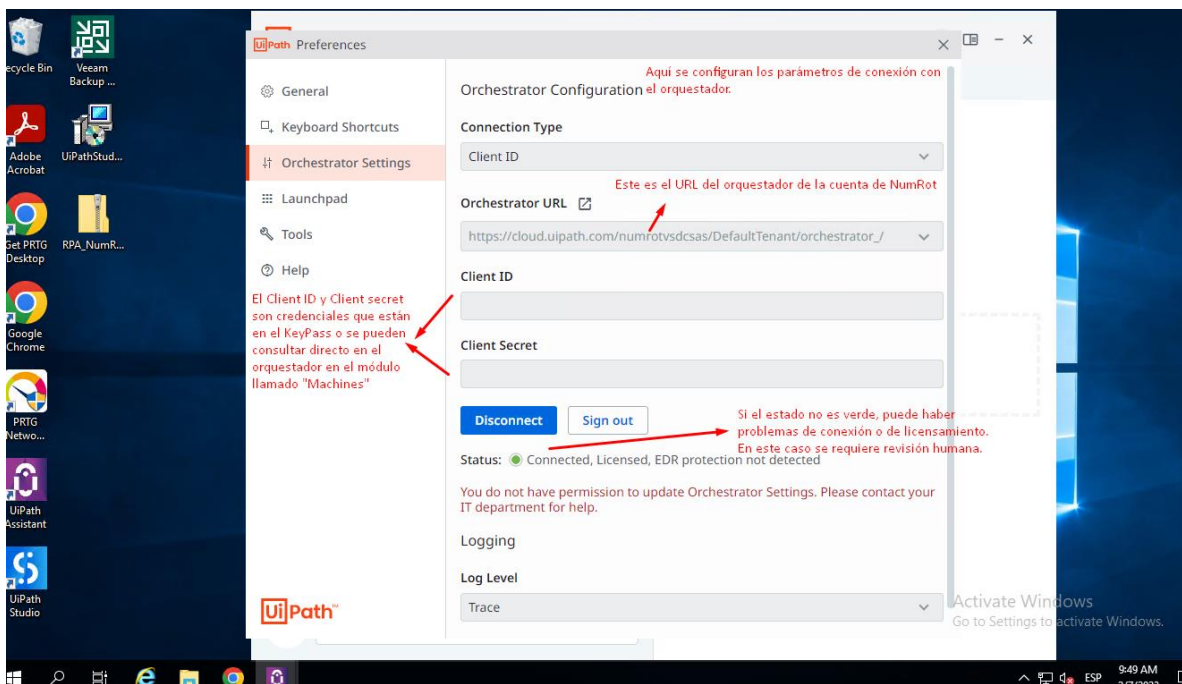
ecycle Bin

Veeam Backup ...

Adobe Acrobat

UiPathStud...

Get PRTG Desktop

RPA_NumR...

Google Chrome

PRTG Netwo...

UiPath Assistant

UiPath Studio

UiPath Preferences

General

Keyboard Shortcuts

Orchestrator Settings

Launchpad

Tools

Help

Orchestrator Configuration

Aqui se configuran los parámetros de conexión con el orquestador.

Connection Type

Client ID

Orchestrator URL

Este es el URL del orquestador de la cuenta de NumRot

https://cloud.uipath.com/numrotvsdcsas/DefaultTenant/orchestrator_/

Client ID

El Client ID y Client secret son credenciales que están en el KeyPass o se pueden consultar directo en el orquestador en el módulo llamado "Machines"

Client Secret

Disconnect

Sign out

Si el estado no es verde, puede haber problemas de conexión o de licensamiento. En este caso se requiere revisión humana.

Status: Connected, Licensed, EDR protection not detected

You do not have permission to update Orchestrator Settings. Please contact your IT department for help.

Logging

Log Level

Trace

UiPath

Activate Windows
Go to Settings to activate Windows.

ESP
9:49 AM